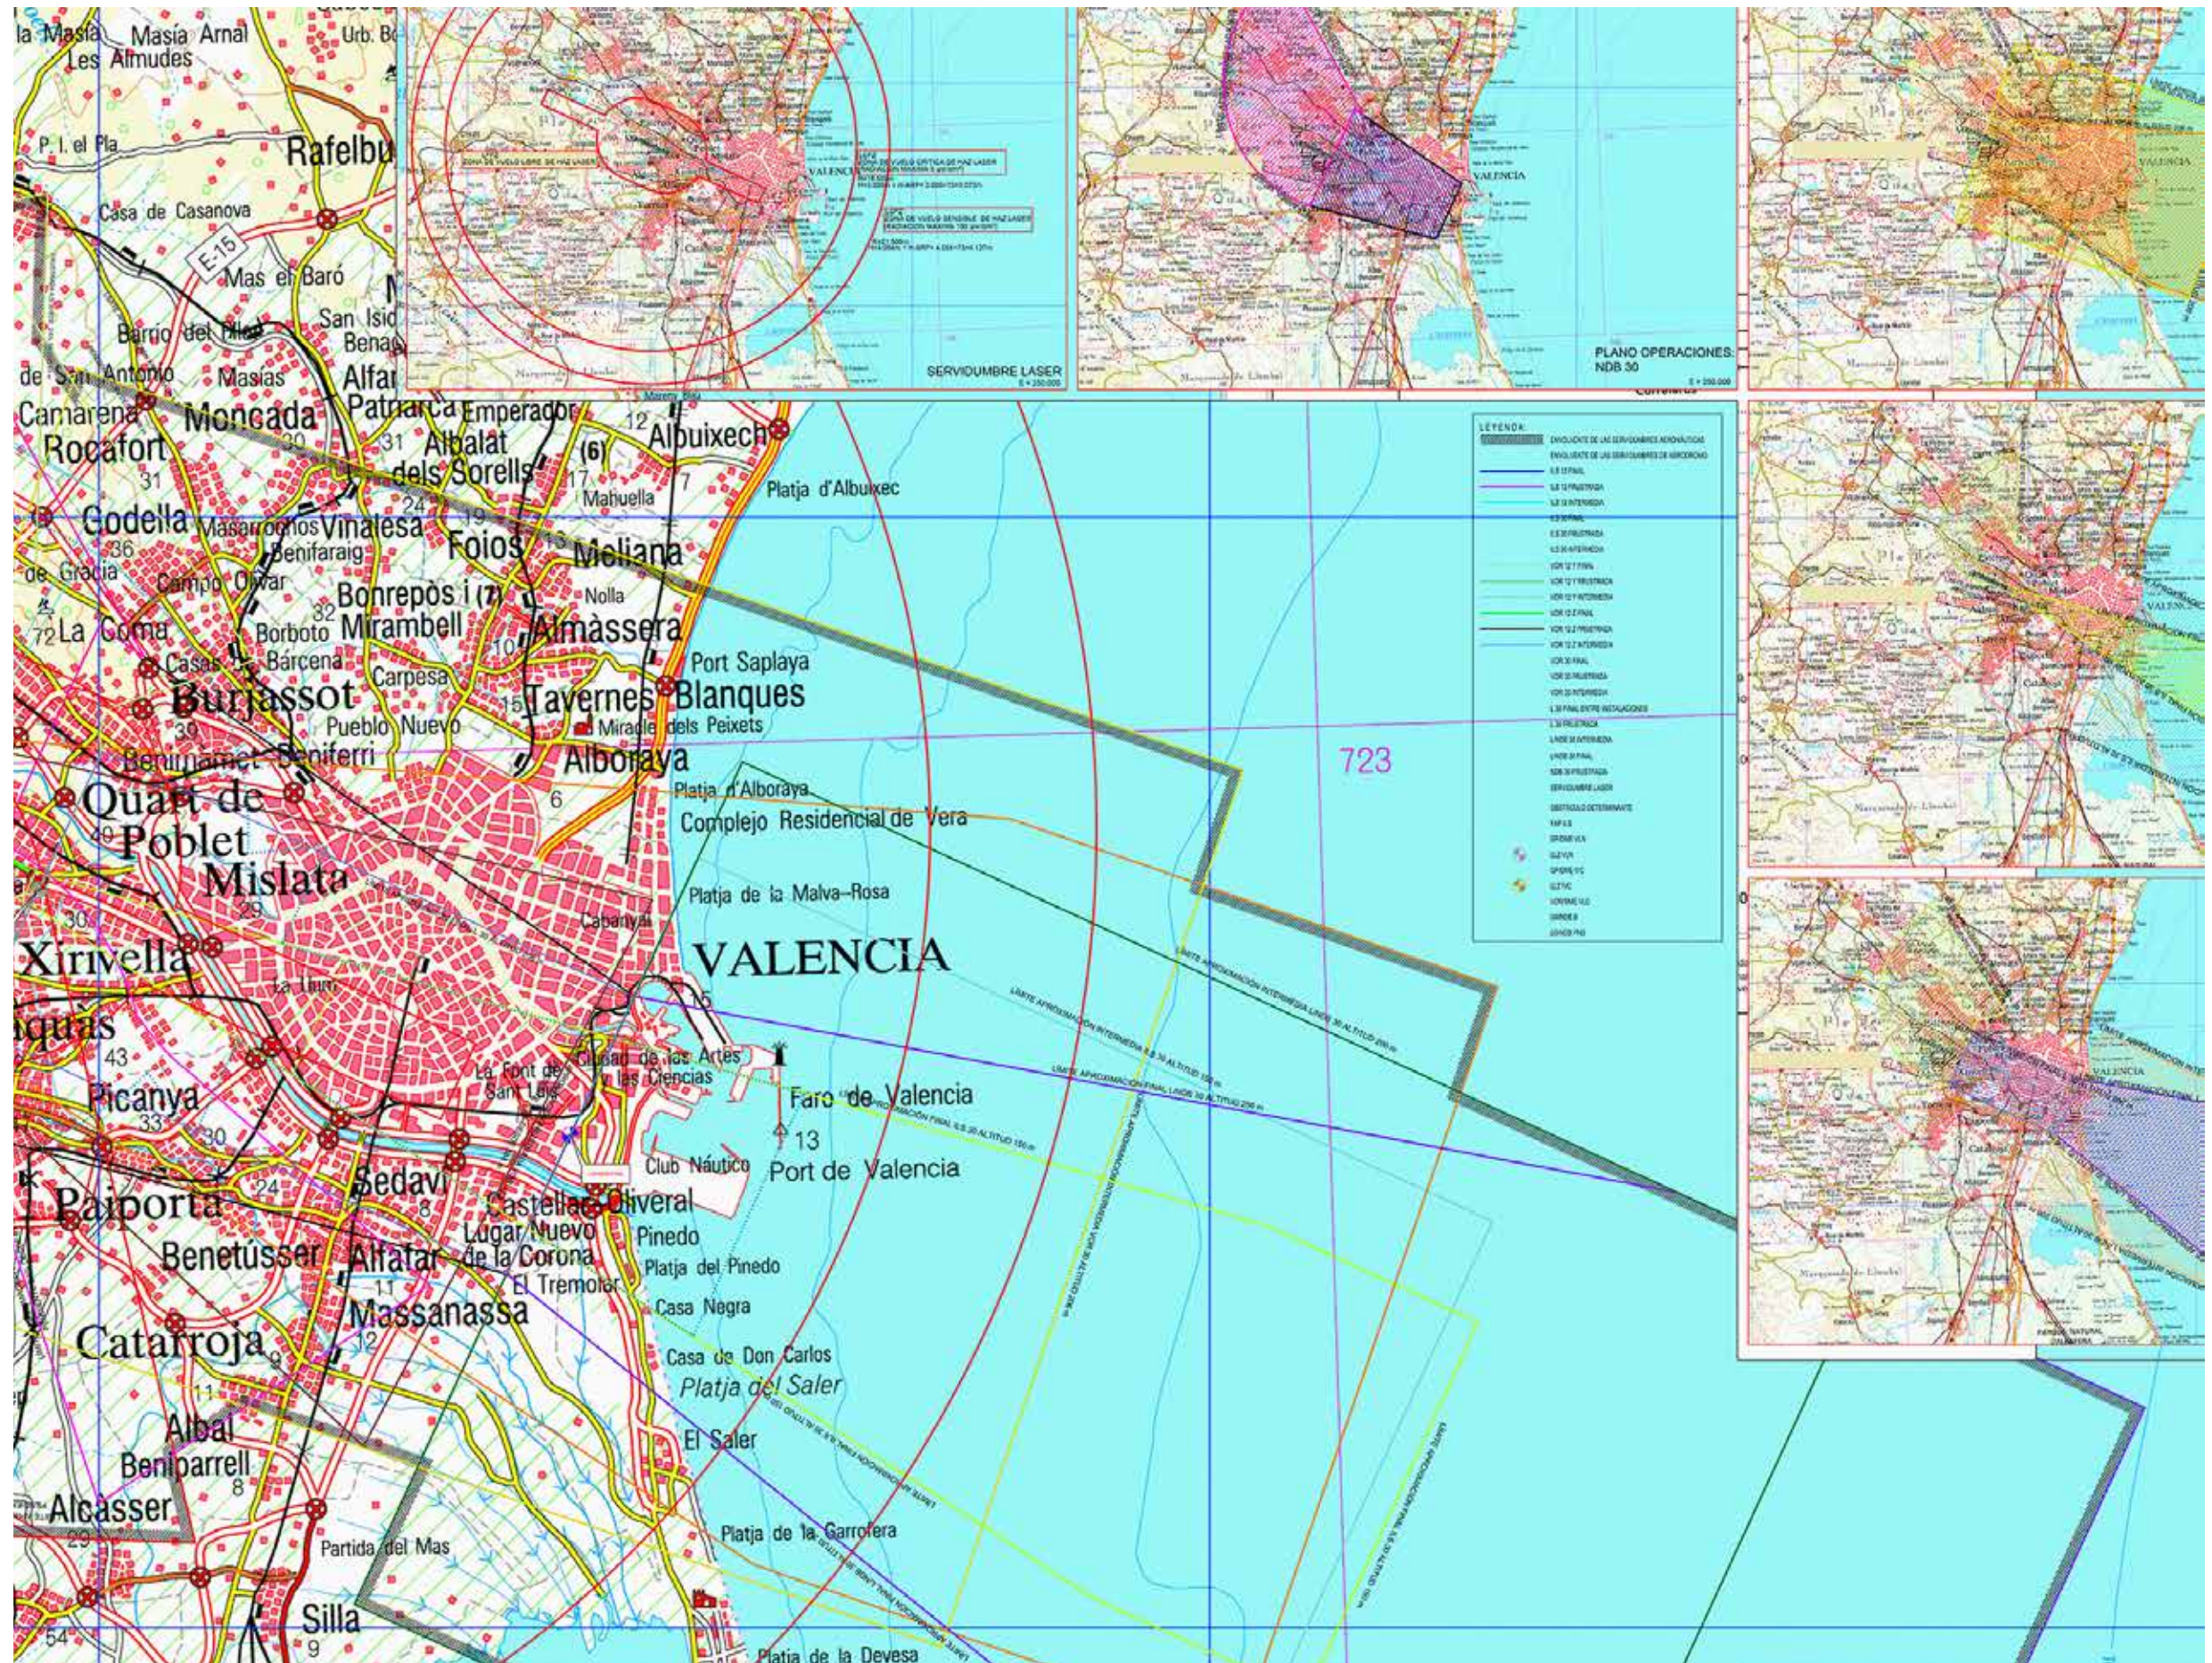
la Masia Masia Arnal
Les Almudes
Urb. Be
P. I. el Pla
Rafelbu
Casa de Casanova
E-15
Mas el Baró
San Isid
Benag
Barrio del Pilar
de San Antonio
Masias
Alfar
Camarena
Moncada
Patriarca
Emperador
Rocafort
Albalat dels Sorells
Albuixech
Platja d'Albuixec
Mahuella
Godella
Masarrochos
Vinalesa
Foios
Meliana
de Gràcia
Benifaraig
Campo Olivar
Bonrepòs i Mirambell
Nolla
La Coma
Borbotó
Almàssera
Casas de Bárcena
Burjassot
Carpesa
Port Saplaya
Tavernes Blanques
Pueblo Nuevo
Miracle dels Peixets
Benimàmet
Beniferri
Alboraya
Quart de Poblet
Platja d'Alboraya
Complejo Residencial de Vera
Mislata
Platja de la Malva-Rosa
Cabanyal
Xirivella
VALENCIA
Aldaia
Picanya
La Font de Sant Lluís
Ciudad de las Artes y las Ciencias
Faro de Valencia
Port de Valencia
Club Náutico
Paiporta
Sedaví
Castellar-Oliveral
Benetússer
Lugar Nuevo de la Corona
Pinedo
Alfafar
El Tremolar
Platja del Pinedo
Massanassa
Casa Negra
Catarroja
Casa de Don Carlos
Platja del Saler
Albal
Beniparrell
El Saler
Alcàsser
Partida del Mas
Platja de la Garrofera
Silla
Platja de la Devesa
723
SERVIDUMBRE LASER
PLANO OPERACIONES: NDB 30
VALENCIA
LEYENDA:
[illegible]